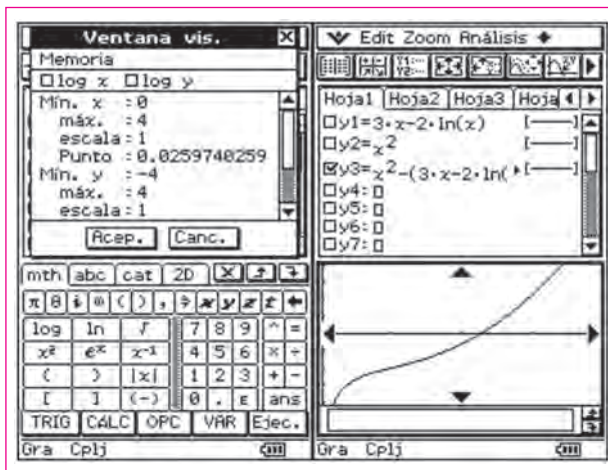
Ventana vis.
Memoria
☐log x ☐log y
Mín. x :0
máx. :4
escala :1
Punto :0.0259740259
Mín. y :-4
máx. :4
escala :1
Acep. Canc.

mth abc cat 2D
π θ i ∞ ( ) , ⇒ x y z t ←
log ln √ 7 8 9 ^ =
$x^2$ $e^x$ $x^{-1}$ 4 5 6 × ÷
( ) |x| 1 2 3 + −
[ ] (−) 0 . E ans
TRIG CALC OPC VAR Ejec.
Gra Cplj

Edit Zoom Análisis
Hoja1 Hoja2 Hoja3 Hoja
☐y1=3·x−2·ln(x)
☐y2=$x^2$
☑y3=$x^2$−(3·x−2·ln(
☐y4:□
☐y5:□
☐y6:□
☐y7:□
Gra Cplj